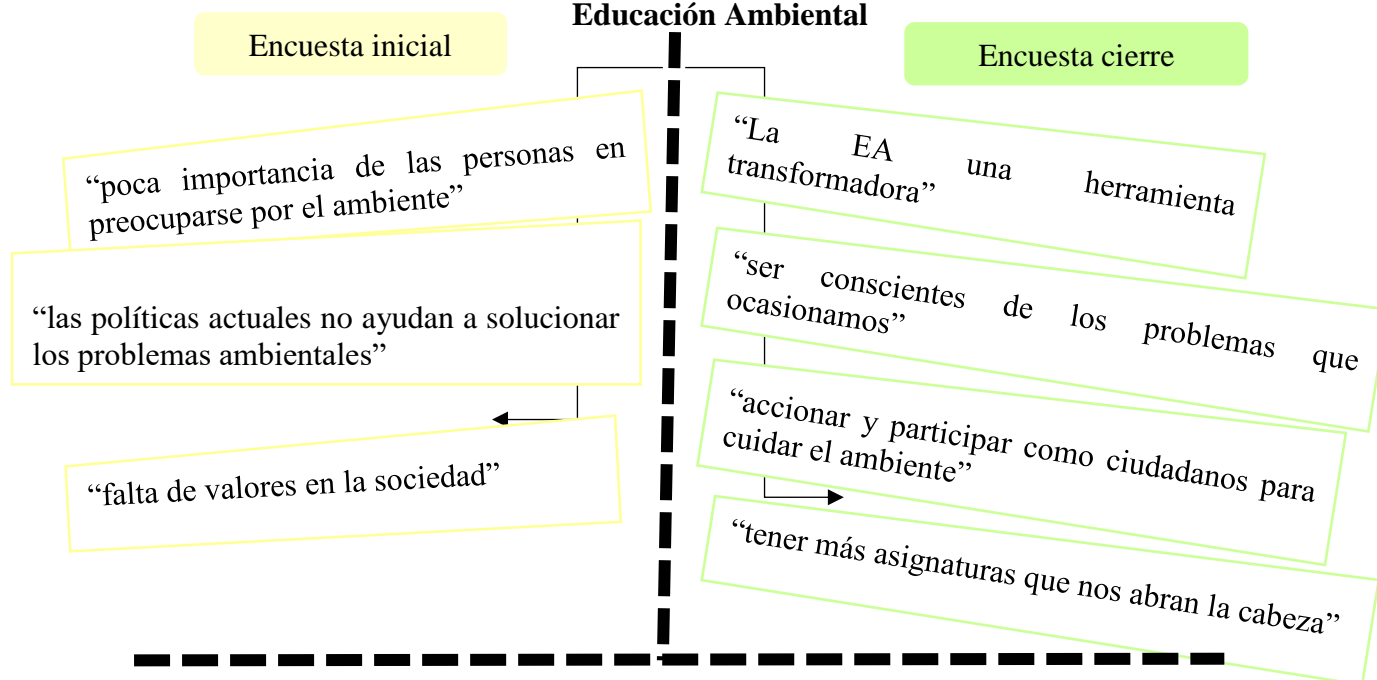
Educación Ambiental

Encuesta inicial

Encuesta cierre

“poca importancia de las personas en preocuparse por el ambiente”

“las políticas actuales no ayudan a solucionar los problemas ambientales”

“falta de valores en la sociedad”

“La EA una herramienta transformadora”

“ser conscientes de los problemas que ocasionamos”

“accionar y participar como ciudadanos para cuidar el ambiente”

“tener más asignaturas que nos abran la cabeza”